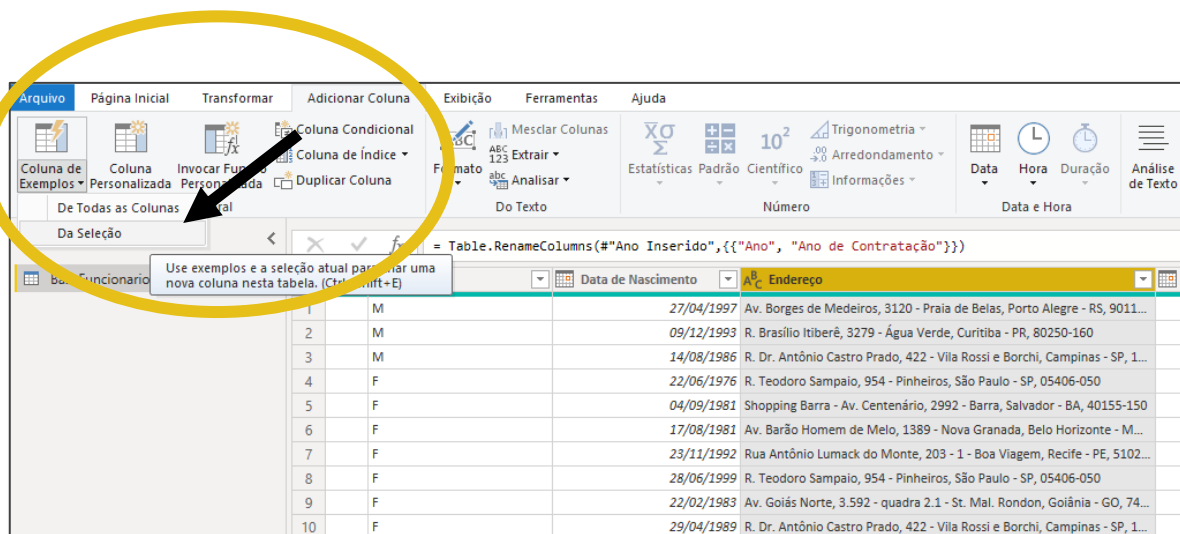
Arquivo Página Inicial Transformar Adicionar Coluna Exibição Ferramentas Ajuda

Coluna de Exemplos Coluna Personalizada Invocar Função Personalizada Coluna Condicional Coluna de Índice Duplicar Coluna

De Todas as Colunas
Da Seleção

Formato Mesclar Colunas Extrair Analisar
Do Texto

Estatísticas Padrão Científico Trigonometria Arredondamento Informações
Número

Data Hora Duração
Data e Hora

Análise de Texto

= Table.RenameColumns(#"Ano Inserido",{{"Ano", "Ano de Contratação"}})

Use exemplos e a seleção atual para criar uma nova coluna nesta tabela. (Ctrl+Shift+E)

ba_Funcionarios

| | | Data de Nascimento | Endereço |
|---|---|---|---|
| 1 | M | 27/04/1997 | Av. Borges de Medeiros, 3120 - Praia de Belas, Porto Alegre - RS, 9011... |
| 2 | M | 09/12/1993 | R. Brasílio Itiberê, 3279 - Água Verde, Curitiba - PR, 80250-160 |
| 3 | M | 14/08/1986 | R. Dr. Antônio Castro Prado, 422 - Vila Rossi e Borchi, Campinas - SP, 1... |
| 4 | F | 22/06/1976 | R. Teodoro Sampaio, 954 - Pinheiros, São Paulo - SP, 05406-050 |
| 5 | F | 04/09/1981 | Shopping Barra - Av. Centenário, 2992 - Barra, Salvador - BA, 40155-150 |
| 6 | F | 17/08/1981 | Av. Barão Homem de Melo, 1389 - Nova Granada, Belo Horizonte - M... |
| 7 | F | 23/11/1992 | Rua Antônio Lumack do Monte, 203 - 1 - Boa Viagem, Recife - PE, 5102... |
| 8 | F | 28/06/1999 | R. Teodoro Sampaio, 954 - Pinheiros, São Paulo - SP, 05406-050 |
| 9 | F | 22/02/1983 | Av. Goiás Norte, 3.592 - quadra 2.1 - St. Mal. Rondon, Goiânia - GO, 74... |
| 10 | F | 29/04/1989 | R. Dr. Antônio Castro Prado, 422 - Vila Rossi e Borchi, Campinas - SP, 1... |